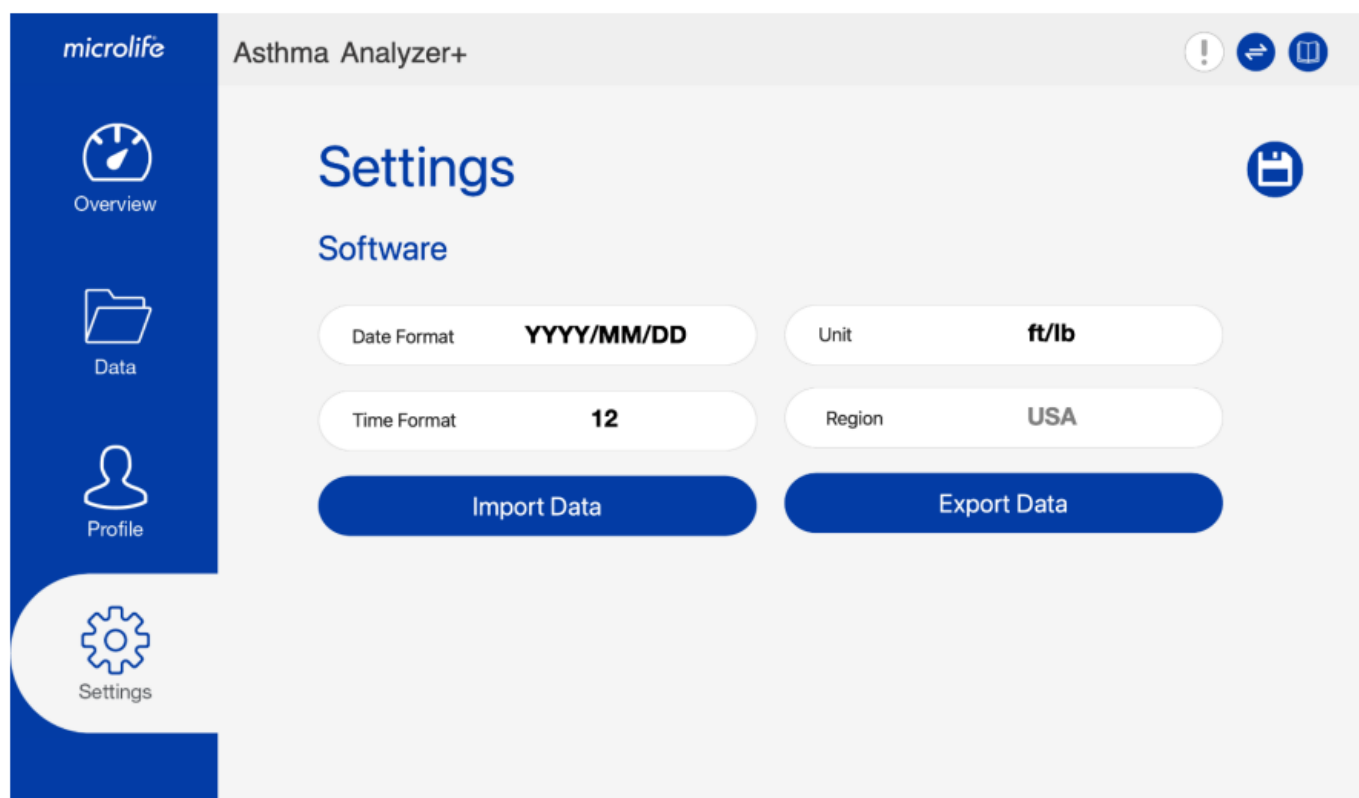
microlife

Overview

Data

Profile

Settings

Asthma Analyzer+

!

Settings

Software

| Date Format | YYYY/MM/DD | Unit | ft/lb |
|---|---|---|---|
| Time Format | 12 | Region | USA |

Import Data

Export Data